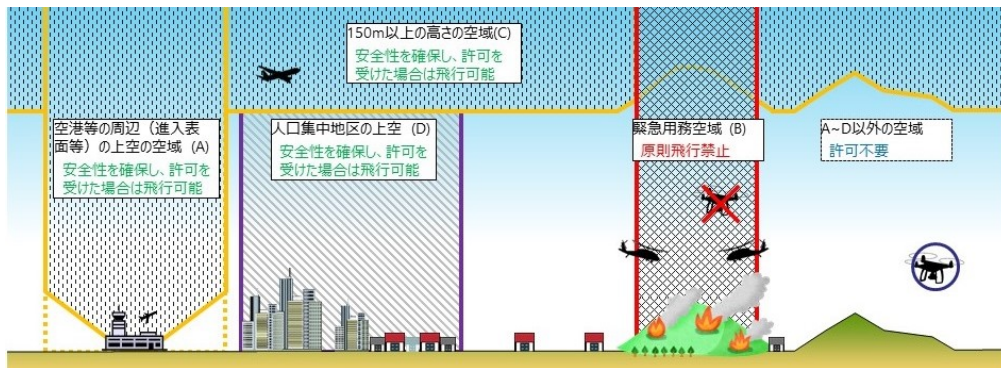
150m以上の高さの空域(C)
安全性を確保し、許可を受けた場合は飛行可能

空港等の周辺（進入表面等）の上空の空域 (A)
安全性を確保し、許可を受けた場合は飛行可能

人口集中地区の上空 (D)
安全性を確保し、許可を受けた場合は飛行可能

緊急用務空域 (B)
原則飛行禁止

A~D以外の空域
許可不要